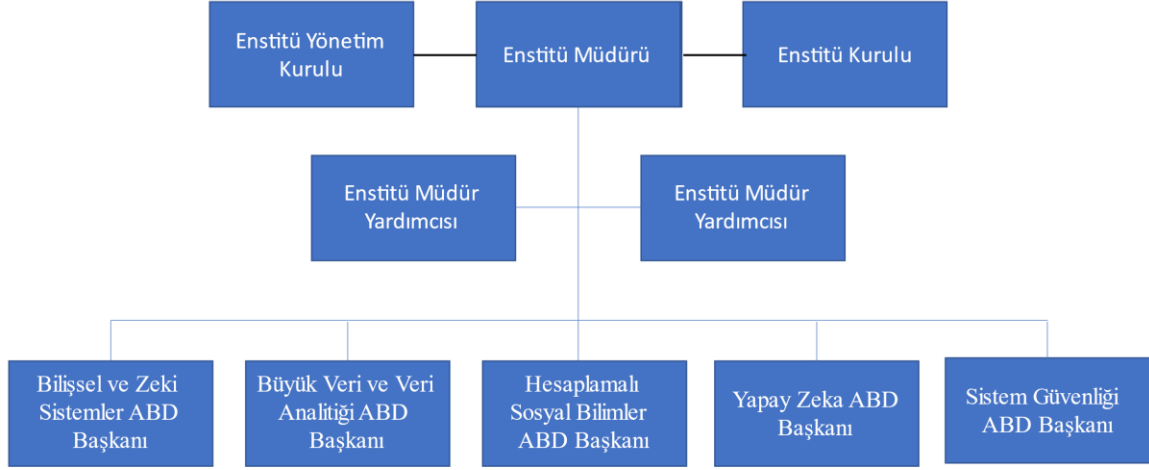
Enstitü Yönetim Kurulu

Enstitü Müdürü

Enstitü Kurulu

Enstitü Müdür Yardımcısı

Enstitü Müdür Yardımcısı

Bilişsel ve Zeki Sistemler ABD Başkanı

Büyük Veri ve Veri Analitiği ABD Başkanı

Hesaplamalı Sosyal Bilimler ABD Başkanı

Yapay Zeka ABD Başkanı

Sistem Güvenliği ABD Başkanı